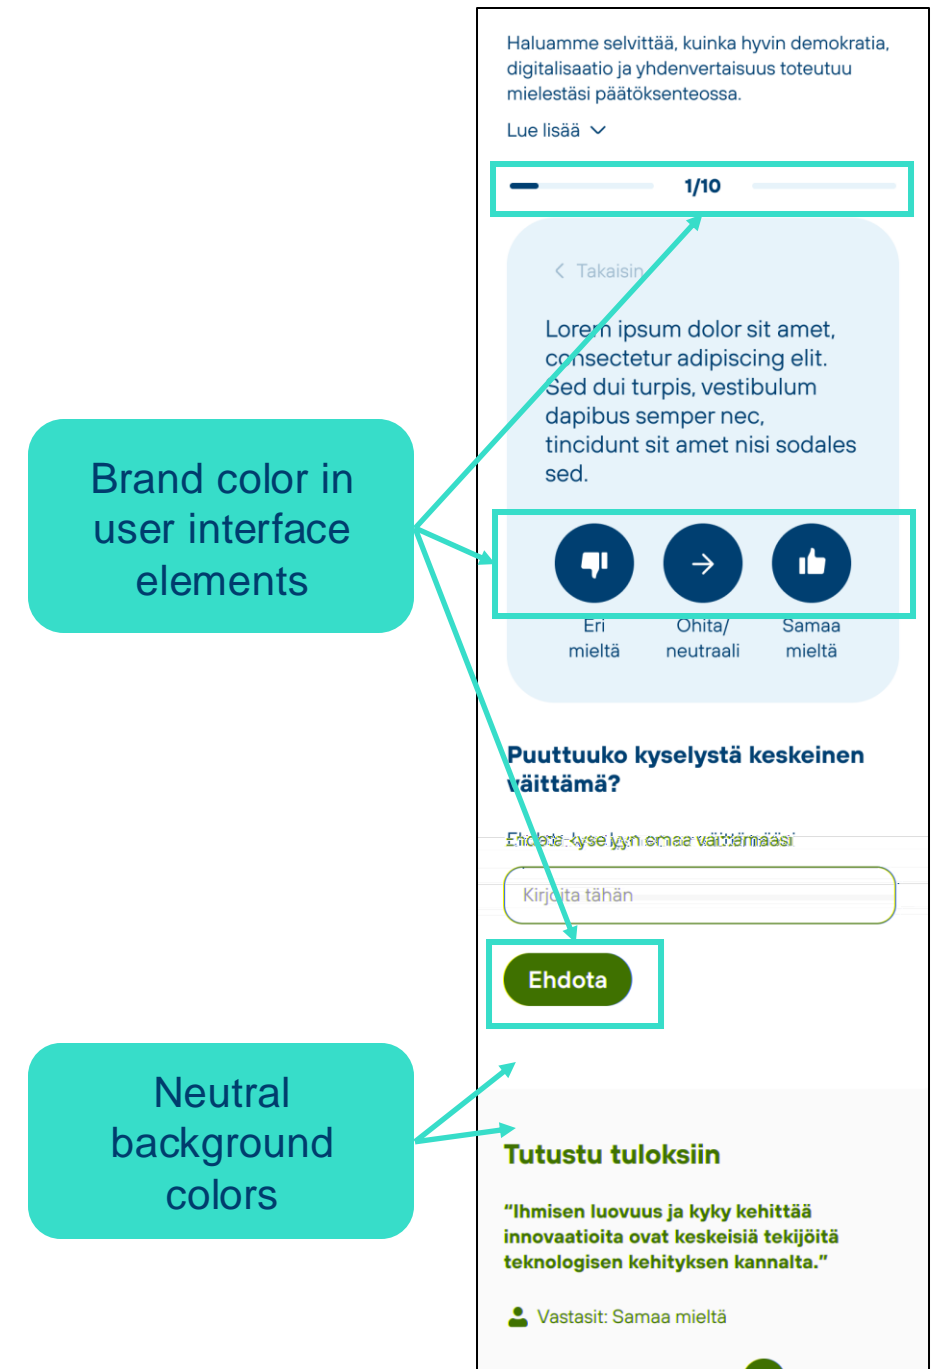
Haluamme selvittää, kuinka hyvin demokratia, digitalisaatio ja yhdenvertaisuus toteutuu mielestäsi päätöksenteossa.

Lue lisää

1/10

Takaisin

Lorem ipsum dolor sit amet, consectetur adipiscing elit. Sed dui turpis, vestibulum dapibus semper nec, tincidunt sit amet nisi sodales sed.

Eri mieltä

Ohita/ neutraali

Samaa mieltä

Brand color in user interface elements

Puuttuuko kyselystä keskeinen väittämä?

Ehdota kyselyyn omaa väittämääsi

Kirjoita tähän

Ehdota

Neutral background colors

Tutustu tuloksiin

"Ihmisen luovuus ja kyky kehittää innovaatioita ovat keskeisiä tekijöitä teknologisen kehityksen kannalta."

Vastasit: Samaa mieltä